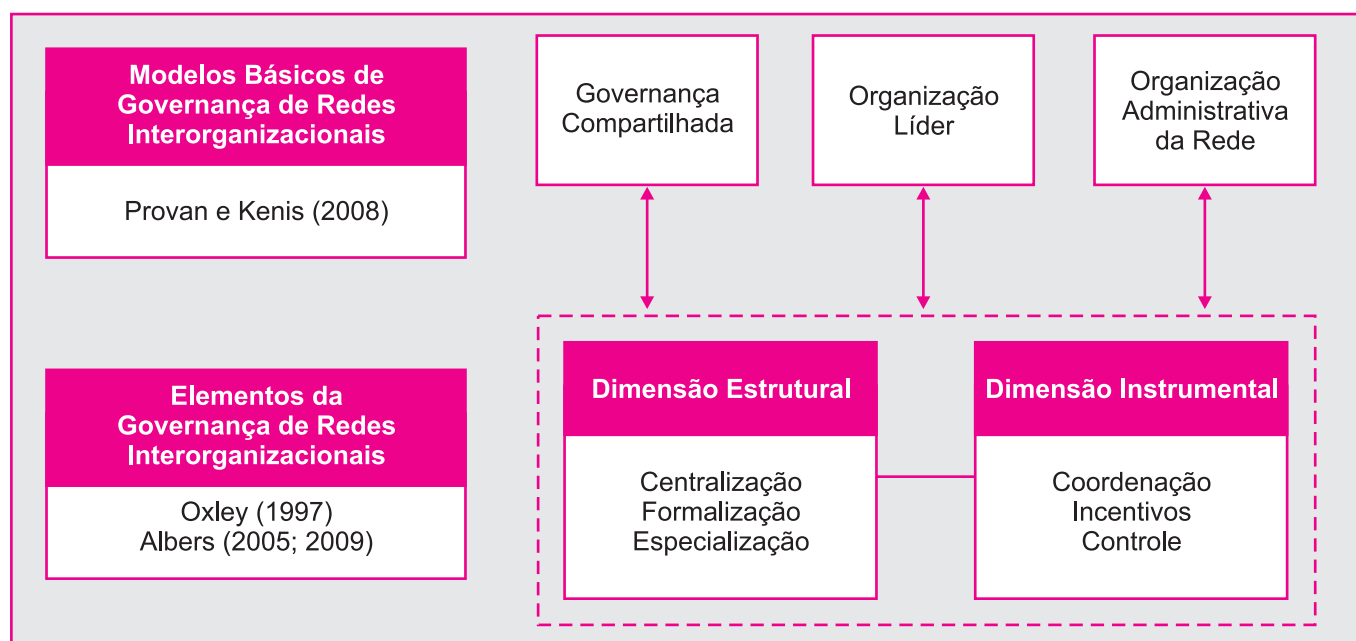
Modelos Básicos de Governança de Redes Interorganizacionais

Provan e Kenis (2008)

Governança Compartilhada

Organização Líder

Organização Administrativa da Rede

Elementos da Governança de Redes Interorganizacionais

Oxley (1997)
Albers (2005; 2009)

Dimensão Estrutural

Centralização
Formalização
Especialização

Dimensão Instrumental

Coordenação
Incentivos
Controle